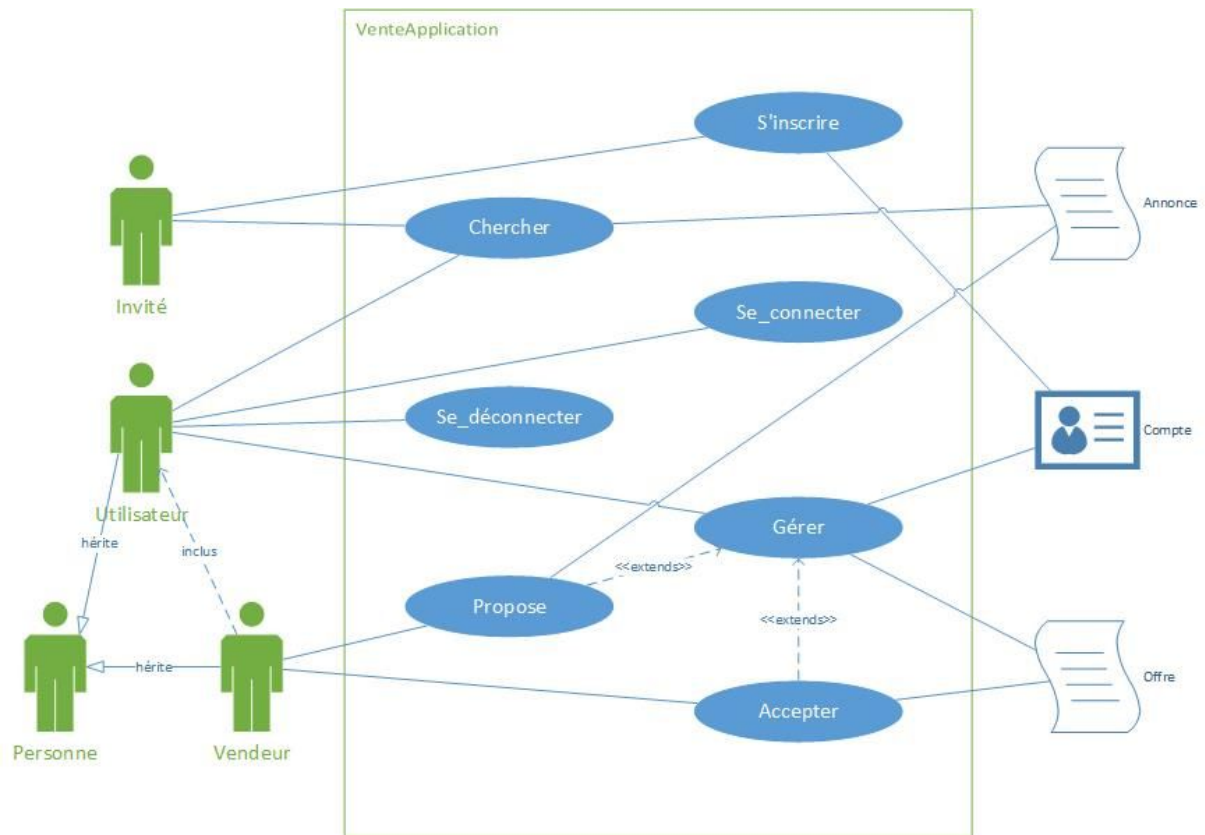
VenteApplication

S'inscrire

Chercher

Se_connecter

Se_déconnecter

Gérer

Propose

Accepter

<<extends>>

<<extends>>

Invité

Utilisateur

hérite

inclus

Personne

hérite

Vendeur

Annonce

Compte

Offre